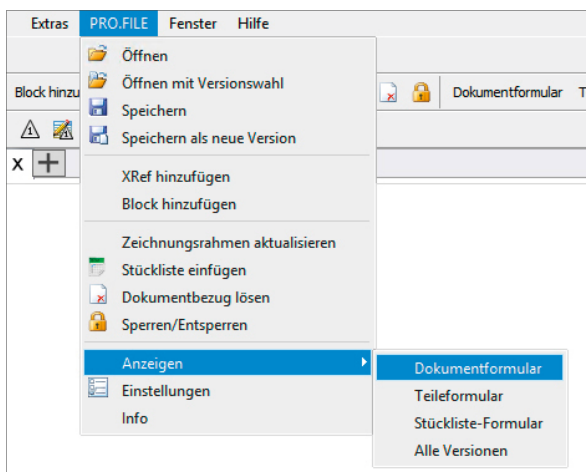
Extras PRO.FILE Fenster Hilfe

Block hinzu

Dokumentformular T

X

Öffnen
Öffnen mit Versionswahl
Speichern
Speichern als neue Version

XRef hinzufügen
Block hinzufügen

Zeichnungsrahmen aktualisieren
Stückliste einfügen
Dokumentbezug lösen
Sperren/Entsperren

Anzeigen
Einstellungen
Info

Dokumentformular
Teileformular
Stückliste-Formular
Alle Versionen